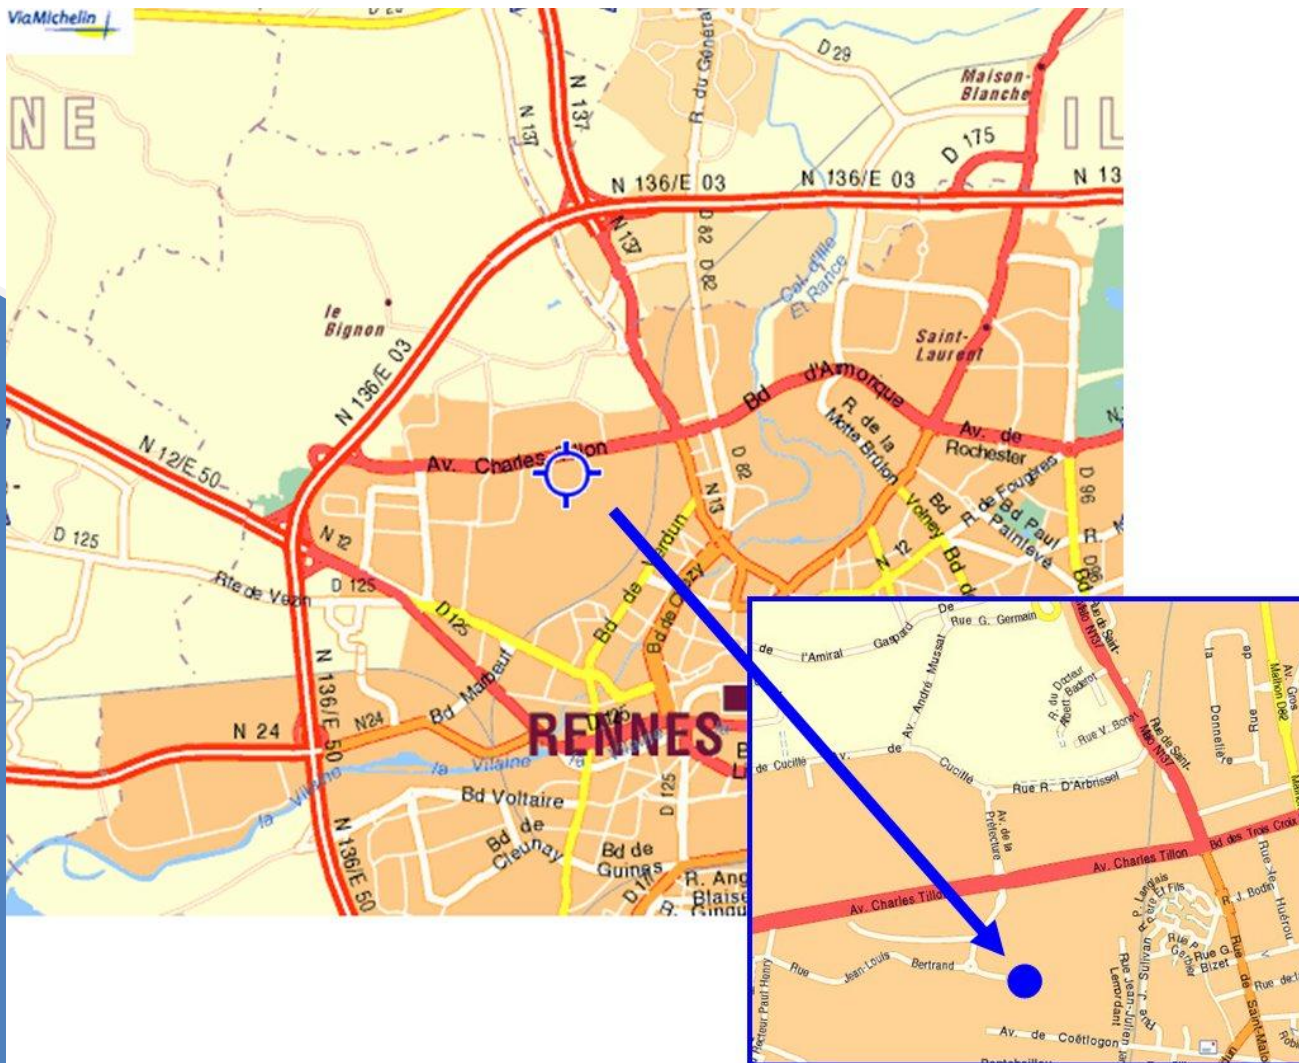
ViaMichelin

D 29
N 137
R. du Général
D 29
Maison-Blanche
N E
I L
D 175
N 137
N 136/E 03
N 136/E 03
N 13
N 137
D 82
D 82
Cal d'Ille Et Rance
le Bignon
N 136/E 03
Saint-Laurent
Bd d'Armorique
R. de la Motte Brûlon
Av. de Rochester
N 12/E 50
Av. Charles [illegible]lon
D 82
N 13
R. de Fougères
Bd Paul Painlevé
D 96
Bd Volney
D 125
N 12
Bd de Verdun
Bd de Chézy
N 12
Bd
D 125
Rte de Vezin
D 125
N 136/E 50
Bd Marbeuf
N 24
N24
D 125
RENNES
la Vilaine
la Vilaine
D 125
Bd Voltaire
Bd de Cleunay
Bd de Guines
N 136/E 50
R. Ang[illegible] Blaise
R. Ginguené
D 177

De
Rue G. Germain
de l'Amiral Gaspard
Av. André Mussat
R. du Docteur Albert Badarot
Rue V. Bon
Rue de Saint-Malo N137
Rue de Saint-Malo N137
Rue Donnefère
la
Rue de
Av. Gros Malhon D82
de Cucillé
Av. de Cucillé
Rue R. D'Arbrissel
Av. de la Préfecture
Av. Charles Tillon
Bd des Trois Croix
Av. Charles Tillon
Rue P. Langlais Père Et Fils
R. J. Bodin
Rue de Hudrou
Rue J. Sullivan
Rue Jean-Julien Lemordant
Rue G. Bizet
Rue P. Gabriel
Rue de Saint-Malo
Rue de
Rue Jean-Louis Bertrand
Recteur Paul Henry
Av. de Coëtlogon